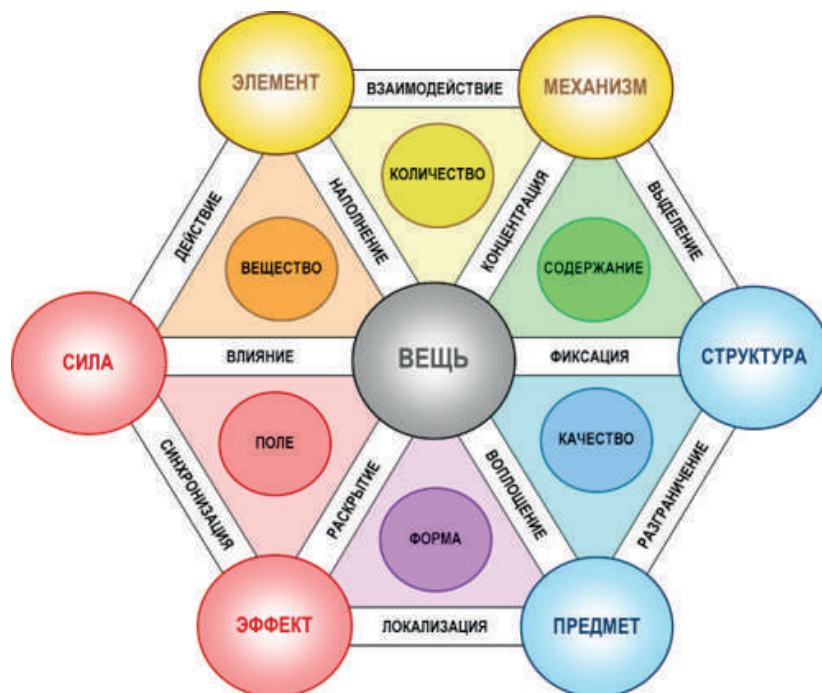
ЭЛЕМЕНТ
ВЗАИМОДЕЙСТВИЕ
МЕХАНИЗМ
КОЛИЧЕСТВО
ДЕЙСТВИЕ
НАПОЛНЕНИЕ
КОНЦЕНТРАЦИЯ
ВЫДЕЛЕНИЕ
ВЕЩЕСТВО
СОДЕРЖАНИЕ
СИЛА
ВЛИЯНИЕ
ВЕЩЬ
ФИКСАЦИЯ
СТРУКТУРА
ПОЛЕ
КАЧЕСТВО
СИНХРОНИЗАЦИЯ
РАСКРЫТИЕ
ВОПЛОЩЕНИЕ
РАЗГРАНИЧЕНИЕ
ФОРМА
ЭФФЕКТ
ЛОКАЛИЗАЦИЯ
ПРЕДМЕТ